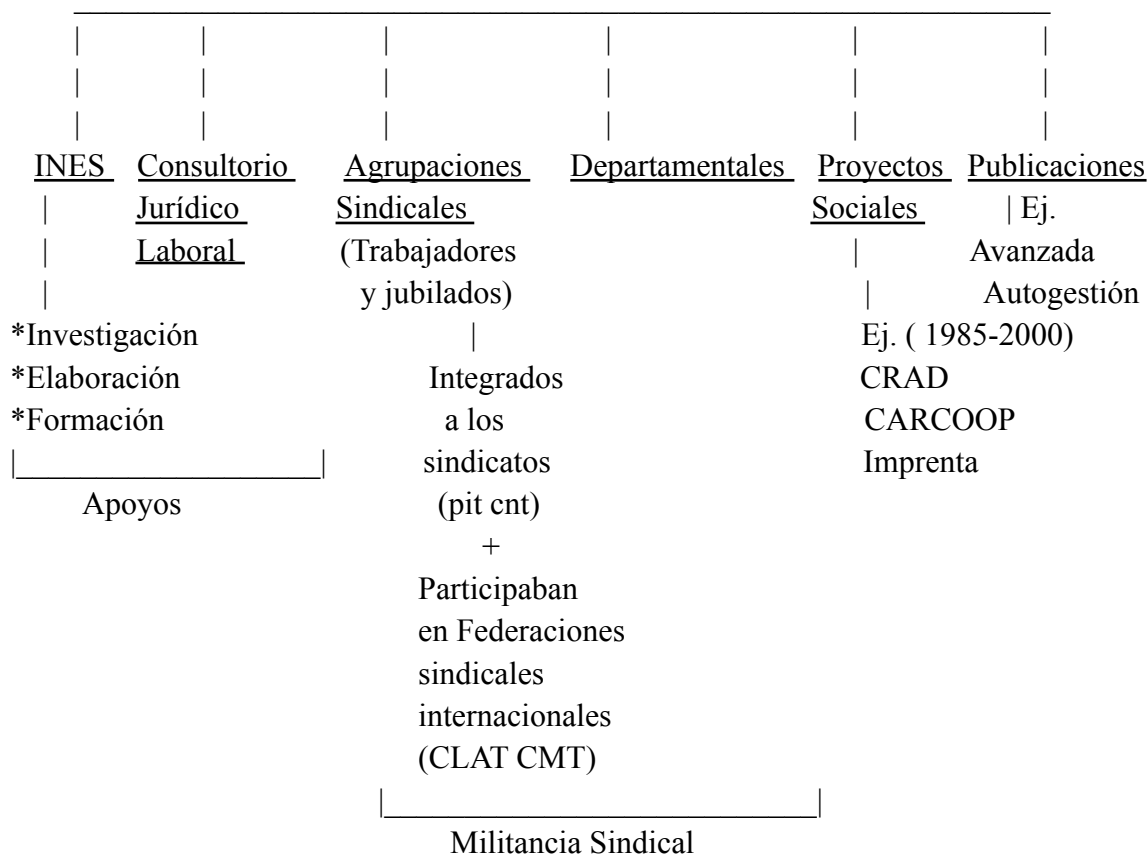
INES
*Investigación
*Elaboración
*Formación

Consultorio Jurídico Laboral

Apoyos

Agrupaciones Sindicales (Trabajadores y jubilados)
Integrados a los sindicatos (pit cnt)
+
Participaban en Federaciones sindicales internacionales (CLAT CMT)

Militancia Sindical

Departamentales

Proyectos Sociales
Ej. ( 1985-2000)
CRAD
CARCOOP
Imprenta

Publicaciones
Ej.
Avanzada
Autogestión